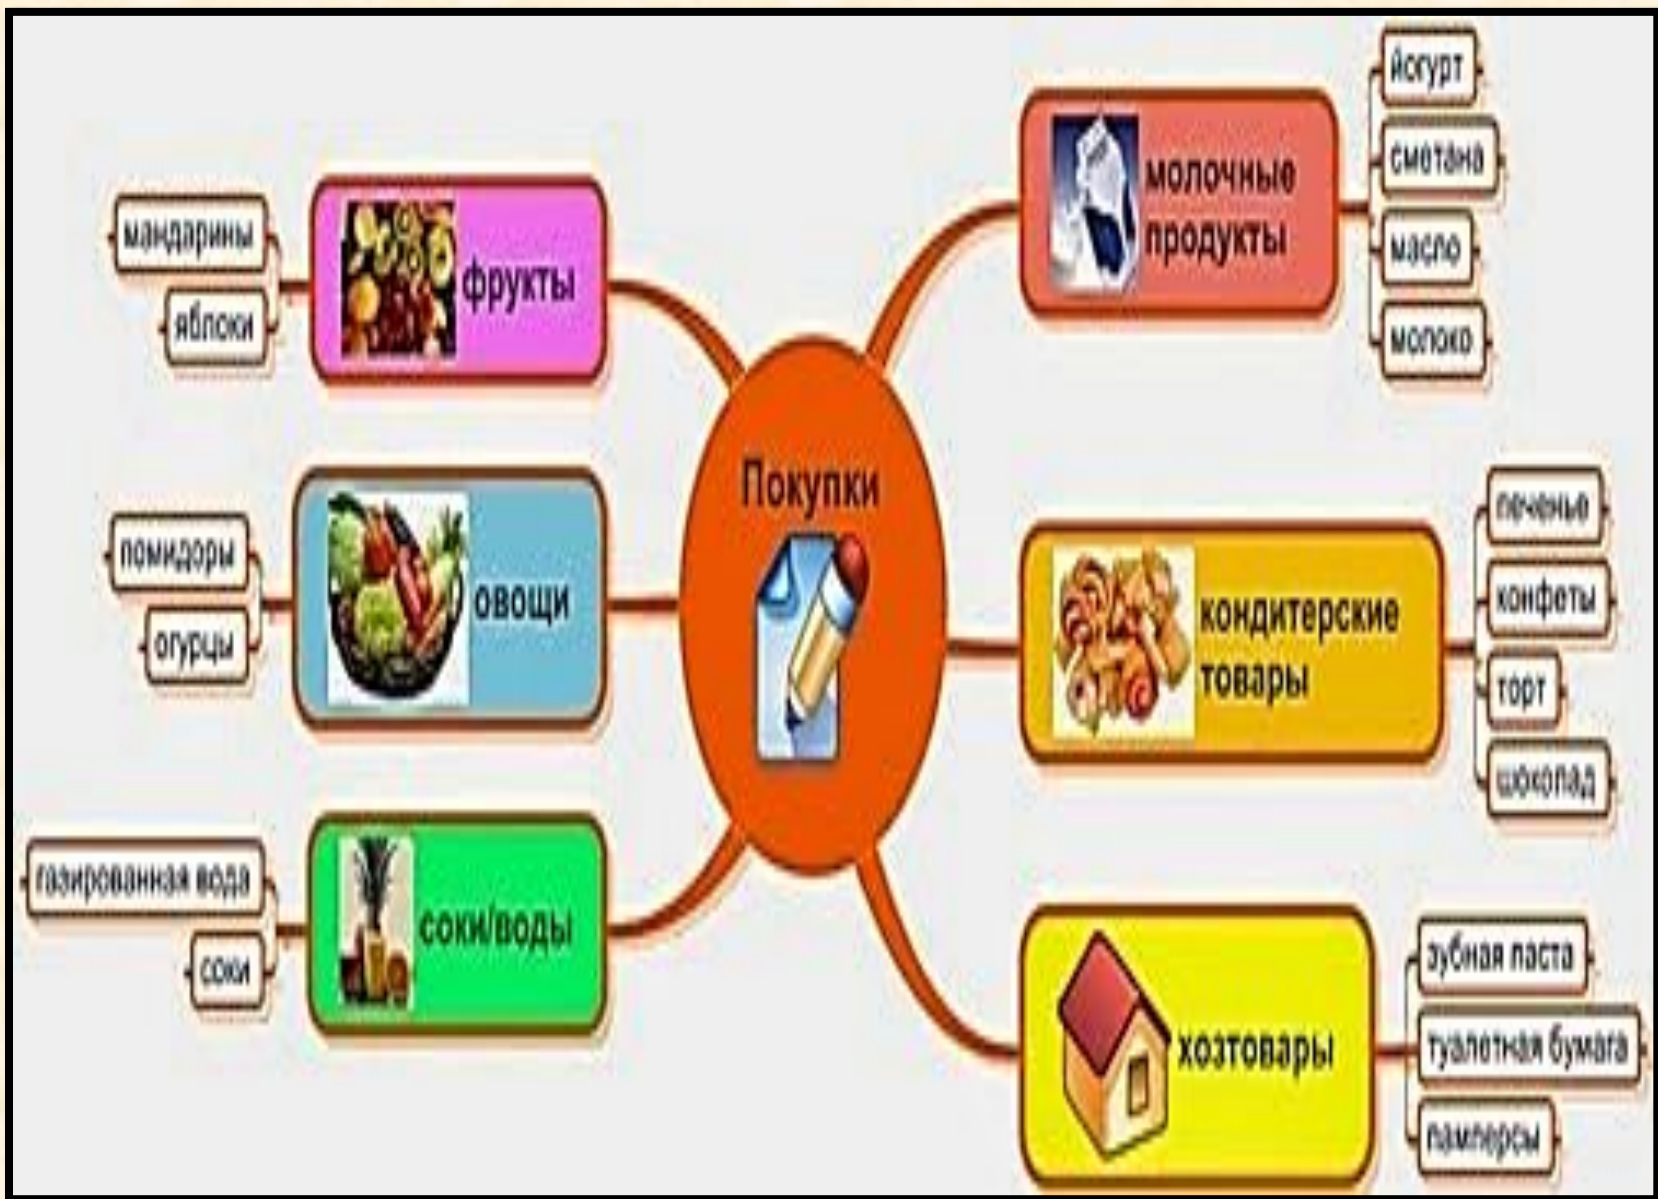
Покупки

фрукты
мандарины
яблоки

овощи
помидоры
огурцы

соки/воды
газированная вода
соки

молочные продукты
йогурт
сметана
масло
молоко

кондитерские товары
печенье
конфеты
торт
шоколад

хозтовары
зубная паста
туалетная бумага
памперсы